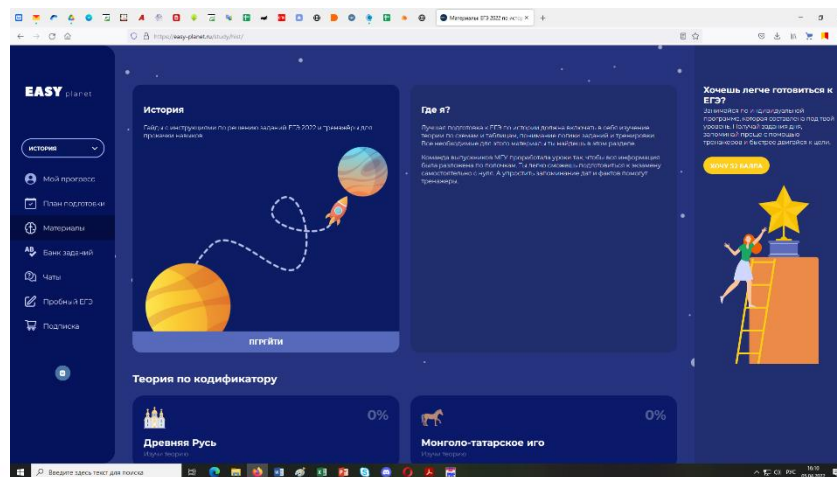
Материалы ЕГЭ 2022 по исто ×
https://easy-planet.ru/study/hist/

EASY planet

История

Мой прогресс
План подготовки
Материалы
Банк заданий
Чаты
Пробный ЕГЭ
Подписка

История
Гайды и инструкции по решению заданий ЕГЭ 2022 и тренажёры для прокачки навыков.

ПЕРЕЙТИ

Где я?
Лучшая подготовка к ЕГЭ по истории должна включать в себя изучение теории по схемам и таблицам, понимание логики заданий и тренировки. Все необходимые для этого материалы ты найдёшь в этом разделе.
Команда выпускников МГУ проработала уроки так, чтобы вся информация была разложена по полочкам. Ты легко сможешь подготовиться к экзамену самостоятельно с нуля. А упростить запоминание дат и фактов помогут тренажёры.

Хочешь легче готовиться к ЕГЭ?
Занимайся по индивидуальной программе, которая составлена под твой уровень. Получай задания для, запоминай прошлое с помощью тренажёров и быстрее двигайся к цели.

ХОЧУ 100 БАЛЛОВ

Теория по кодификатору

0%
Древняя Русь
Изучи теорию

0%
Монголо-татарское иго
Изучи теорию

Введите здесь текст для поиска
РУС 16:10